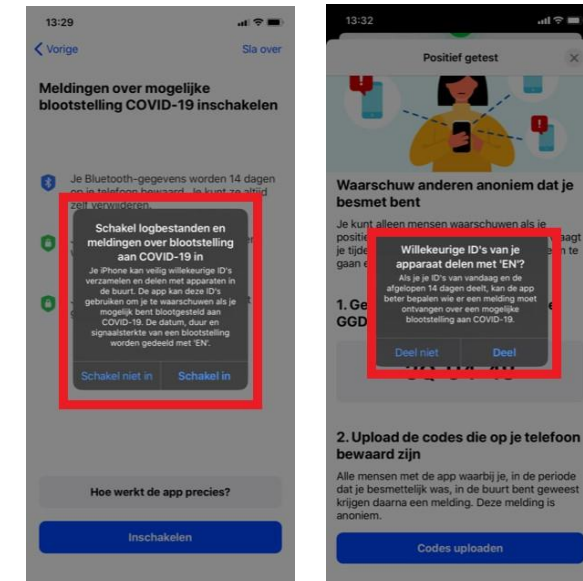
13:29

Vorige

Sla over

Meldingen over mogelijke blootstelling COVID-19 inschakelen

Je Bluetooth-gegevens worden 14 dagen op je telefoon bewaard. Je kunt ze altijd zelf verwijderen.

Schakel logbestanden en meldingen over blootstelling aan COVID-19 in

Je iPhone kan veilig willekeurige ID's verzamelen en delen met apparaten in de buurt. De app kan deze ID's gebruiken om je te waarschuwen als je mogelijk bent blootgesteld aan COVID-19. De datum, duur en signaalsterkte van een blootstelling worden gedeeld met 'EN'.

Schakel niet in

Schakel in

Hoe werkt de app precies?

Inschakelen

13:32

Positief getest

Waarschuw anderen anoniem dat je besmet bent

Je kunt alleen mensen waarschuwen als je positie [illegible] aagt je tijde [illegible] n te gaan e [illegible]

Willekeurige ID's van je apparaat delen met 'EN'?

Als je je ID's van vandaag en de afgelopen 14 dagen deelt, kan de app beter bepalen wie er een melding moet ontvangen over een mogelijke blootstelling aan COVID-19.

Deel niet

Deel

1. Ge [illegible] GGD

2. Upload de codes die op je telefoon bewaard zijn

Alle mensen met de app waarbij je, in de periode dat je besmettelijk was, in de buurt bent geweest krijgen daarna een melding. Deze melding is anoniem.

Codes uploaden